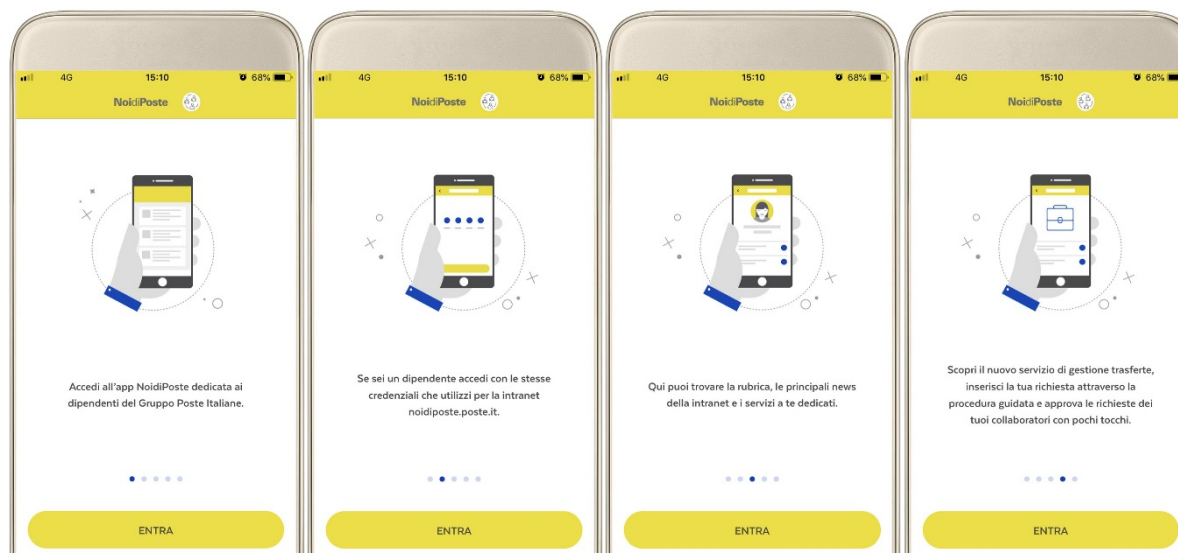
4G 15:10 68%

NoidiPoste

Accedi all'app NoidiPoste dedicata ai dipendenti del Gruppo Poste Italiane.

ENTRA

4G 15:10 68%

NoidiPoste

Se sei un dipendente accedi con le stesse credenziali che utilizzi per la intranet noidiposte.poste.it.

ENTRA

4G 15:10 68%

NoidiPoste

Qui puoi trovare la rubrica, le principali news della intranet e i servizi a te dedicati.

ENTRA

4G 15:10 68%

NoidiPoste

Scopri il nuovo servizio di gestione trasferte, inserisci la tua richiesta attraverso la procedura guidata e approva le richieste dei tuoi collaboratori con pochi tocchi.

ENTRA